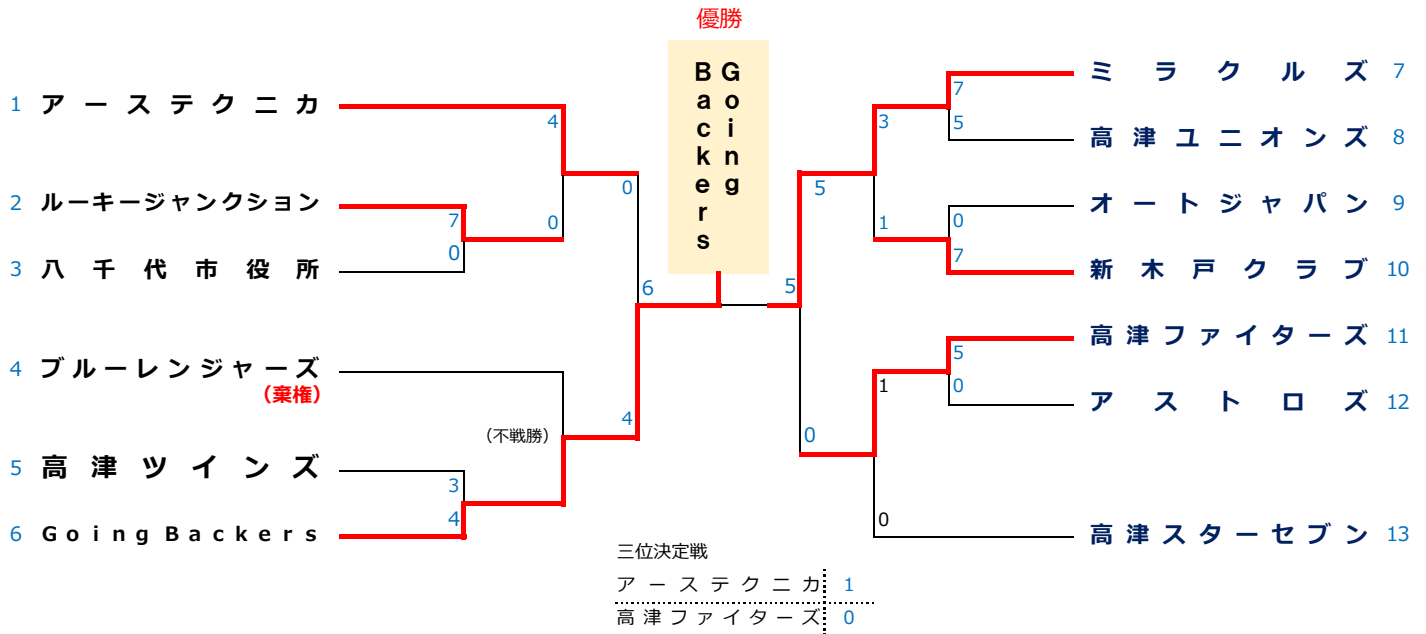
優勝

Going Backers

1 アーステクニカ
2 ルーキージャンクション
3 八千代市役所
4 ブルーレンジャーズ
（棄権）
5 高津ツインズ
6 Going Backers

4
7
0
0
0
6
（不戦勝）
4
3
4

5
5
0

ミラクルズ 7
高津ユニオンズ 8
オートジャパン 9
新木戸クラブ 10
高津ファイターズ 11
アストロズ 12
高津スターセブン 13

7
5
3
0
1
7
5
1
0
0

三位決定戦
| アーステクニカ | 1 |
|---|---|
| 高津ファイターズ | 0 |